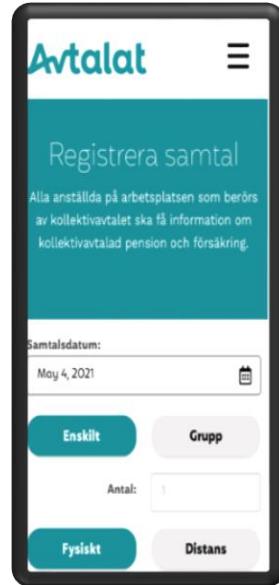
Avtalat

Registrera samtal

Alla anställda på arbetsplatsen som berörs av kollektivavtalet ska få information om kollektivavtalad pension och försäkring.

Samtalsdatum:

May 4, 2021

Enskilt

Grupp

Antal:

1

Fysiskt

Distans